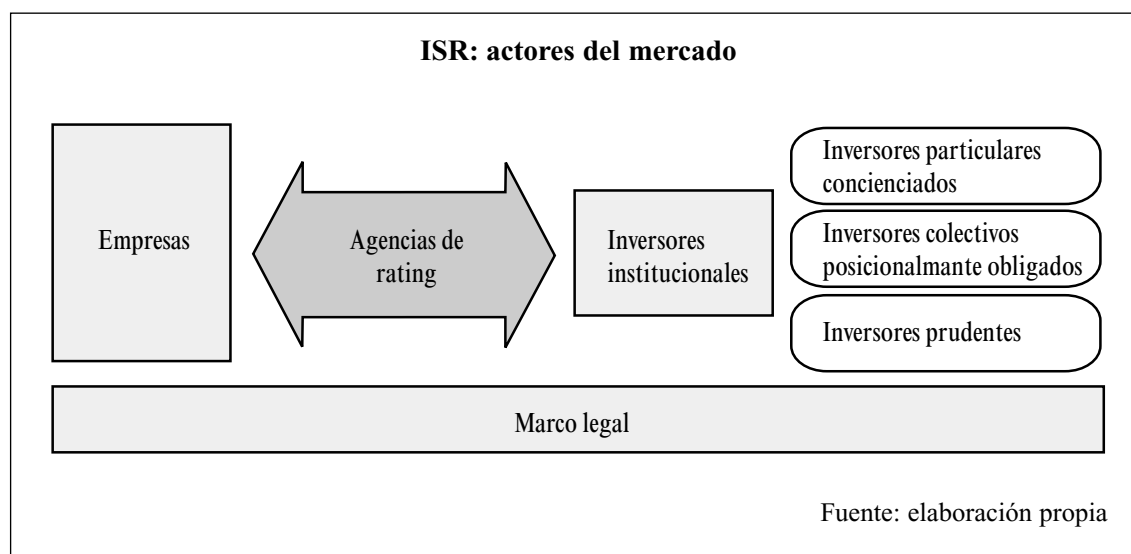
ISR: actores del mercado

Empresas

Agencias de rating

Inversores institucionales

Inversores particulares concienciados

Inversores colectivos posicionalmante obligados

Inversores prudentes

Marco legal

Fuente: elaboración propia